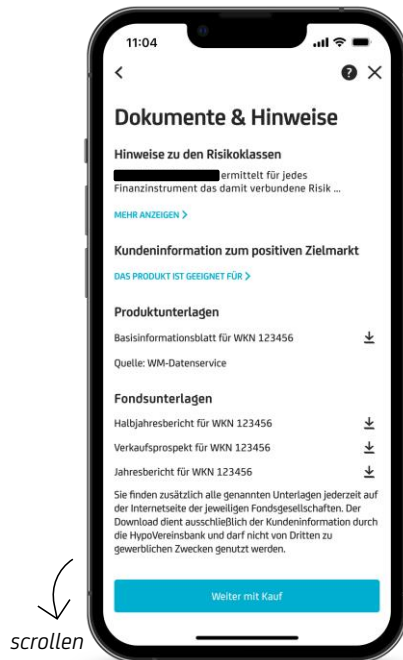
11:04

<

Dokumente & Hinweise

Hinweise zu den Risikoklassen

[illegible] ermittelt für jedes Finanzinstrument das damit verbundene Risik ...

MEHR ANZEIGEN >

Kundeninformation zum positiven Zielmarkt

DAS PRODUKT IST GEEIGNET FÜR >

Produktunterlagen

Basisinformationsblatt für WKN 123456

Quelle: WM-Datenservice

Fondsunterlagen

Halbjahresbericht für WKN 123456

Verkaufsprospekt für WKN 123456

Jahresbericht für WKN 123456

Sie finden zusätzlich alle genannten Unterlagen jederzeit auf der Internetseite der jeweiligen Fondsgesellschaften. Der Download dient ausschließlich der Kundeninformation durch die HypoVereinsbank und darf nicht von Dritten zu gewerblichen Zwecken genutzt werden.

Weiter mit Kauf

scrollen